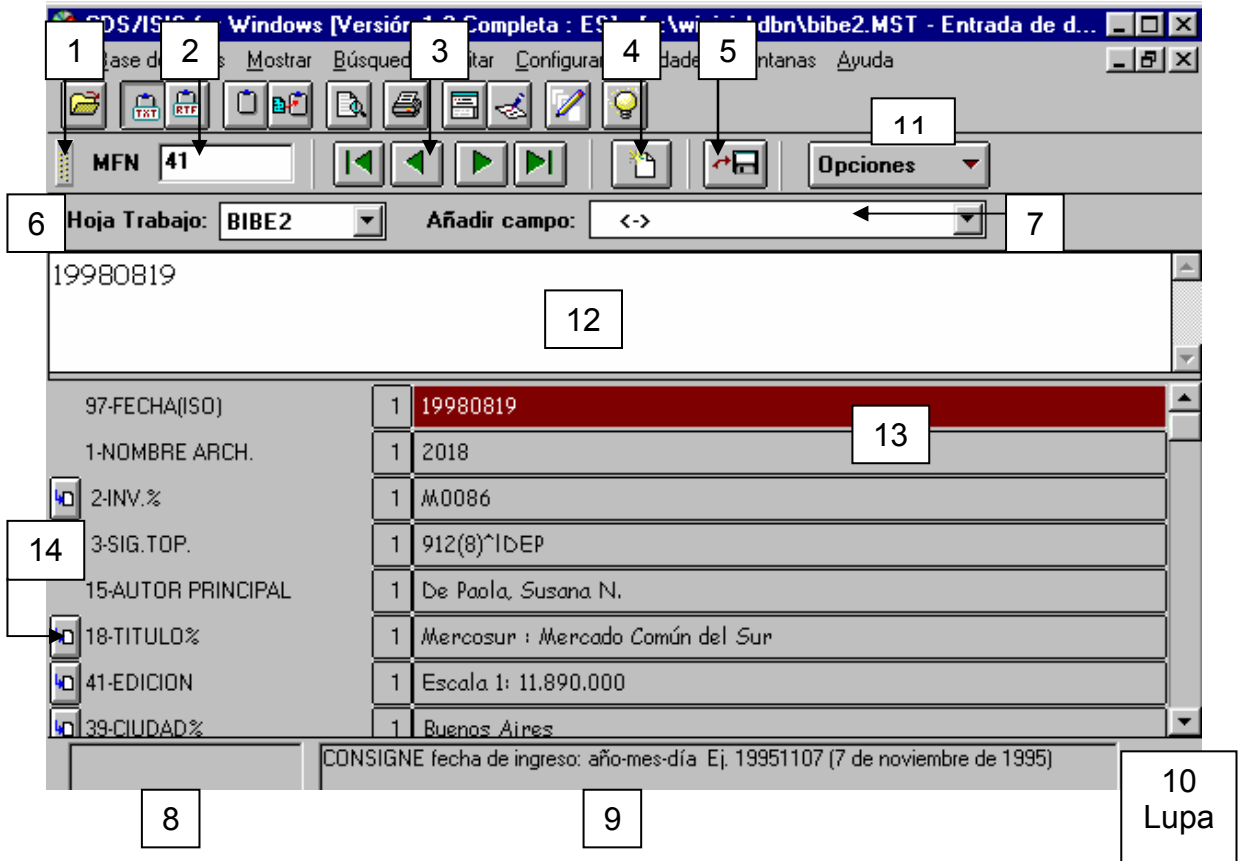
CDS/ISIS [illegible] Windows [Versión 1.3 Completa : ES] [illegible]:\wi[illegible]dbn\bibe2.MST - Entrada de d...

1 2 3 4 5

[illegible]ase de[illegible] Mostrar Búsqued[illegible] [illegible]itar Configura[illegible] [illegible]idade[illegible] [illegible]ntanas Ayuda

11

MFN 41

Opciones

6 Hoja Trabajo: BIBE2 Añadir campo: <-> 7

19980819

12

| 97-FECHA(ISO) | 1 | 19980819 |
|---|---|---|
| 1-NOMBRE ARCH. | 1 | 2018 |
| 2-INV.% | 1 | M0086 |
| 3-SIG.TOP. | 1 | 912(8)^IDEP |
| 15-AUTOR PRINCIPAL | 1 | De Paola, Susana N. |
| 18-TITULO% | 1 | Mercosur : Mercado Común del Sur |
| 41-EDICION | 1 | Escala 1: 11.890.000 |
| 39-CIUDAD% | 1 | Buenos Aires |

13

14

CONSIGNE fecha de ingreso: año-mes-día Ej. 19951107 (7 de noviembre de 1995)

10
Lupa

8 9